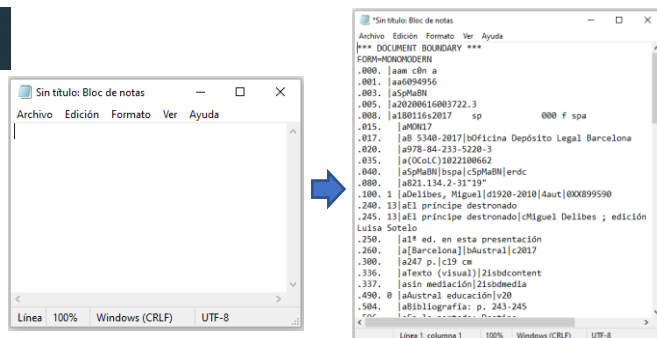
Sin título: Bloc de notas
Archivo Edición Formato Ver Ayuda
Línea 100% Windows (CRLF) UTF-8

*Sin título: Bloc de notas
Archivo Edición Formato Ver Ayuda
*** DOCUMENT BOUNDARY ***
FORM=MONOMODERN
.000. |aam c0n a
.001. |aa6094956
.003. |aSpMaBN
.005. |a20200616003722.3
.008. |a180116s2017 sp 000 f spa
.015. |aMON17
.017. |aB 5340-2017|bOficina Depósito Legal Barcelona
.020. |a978-84-233-5220-3
.035. |a(OCoLC)1022100662
.040. |aSpMaBN|bspa|cSpMaBN|erdc
.080. |a821.134.2-31"19"
.100. 1 |aDelibes, Miguel|d1920-2010|4aut|0XX899590
.240. 13|aEl príncipe destronado
.245. 13|aEl príncipe destronado|cMiguel Delibes ; edición
Luisa Sotelo
.250. |a1ª ed. en esta presentación
.260. |a[Barcelona]|bAustral|c2017
.300. |a247 p.|c19 cm
.336. |aTexto (visual)|2isbdcontent
.337. |asin mediación|2isbdmedia
.490. 0 |aAustral educación|v20
.504. |aBibliografía: p. 243-245
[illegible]
Línea 1, columna 1 100% Windows (CRLF) UTF-8